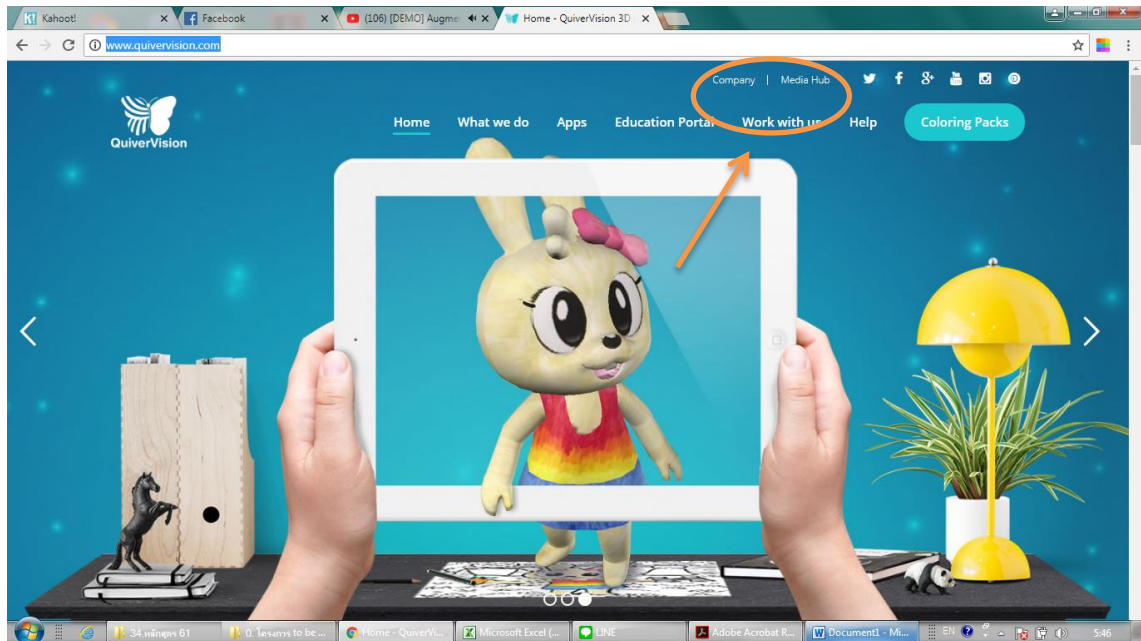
Kahoot!
Facebook
(106) [DEMO] Augme
Home - QuiverVision 3D

www.quivervision.com

Company | Media Hub

QuiverVision

Home What we do Apps Education Portal Work with us Help Coloring Packs

34.หลักสูตร 61
0. โครงการ to be ...
Home - QuiverVi...
Microsoft Excel (...
LINE
Adobe Acrobat R...
Document1 - Mi...
EN
5:46